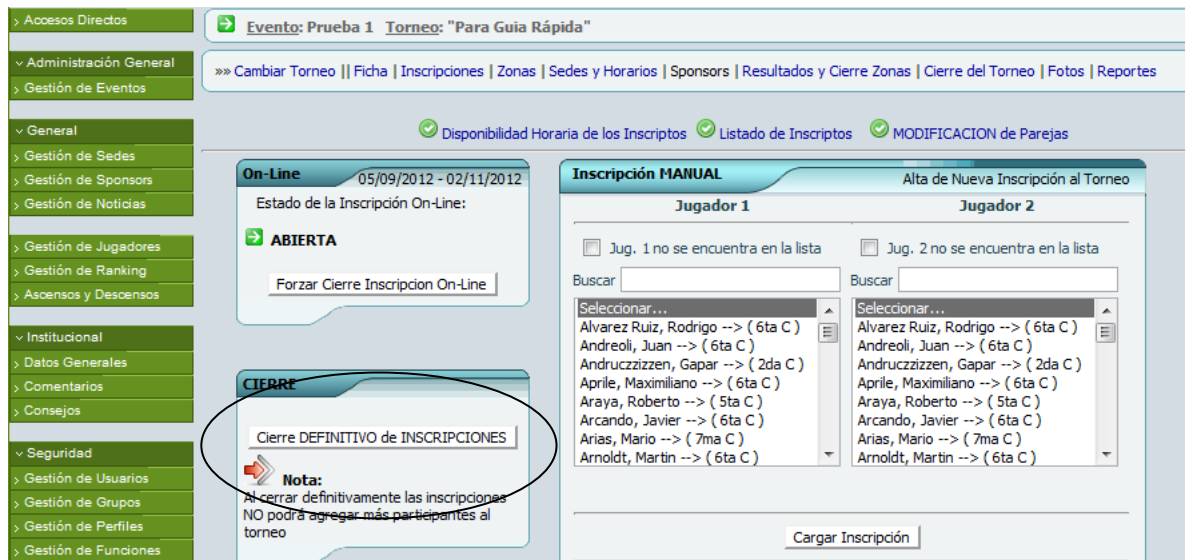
› Accesos Directos

⌄ Administración General
› Gestión de Eventos

⌄ General
› Gestión de Sedes
› Gestión de Sponsors
› Gestión de Noticias

› Gestión de Jugadores
› Gestión de Ranking
› Ascensos y Descensos

⌄ Institucional
› Datos Generales
› Comentarios
› Consejos

⌄ Seguridad
› Gestión de Usuarios
› Gestión de Grupos
› Gestión de Perfiles
› Gestión de Funciones

Evento: Prueba 1 Torneo: "Para Guia Rápida"

»» Cambiar Torneo || Ficha | Inscripciones | Zonas | Sedes y Horarios | Sponsors | Resultados y Cierre Zonas | Cierre del Torneo | Fotos | Reportes

Disponibilidad Horaria de los Inscriptos Listado de Inscriptos MODIFICACION de Parejas

On-Line 05/09/2012 - 02/11/2012

Estado de la Inscripción On-Line:

ABIERTA

Forzar Cierre Inscripcion On-Line

CIERRE

Cierre DEFINITIVO de INSCRIPCIONES

Nota:
Al cerrar definitivamente las inscripciones NO podrá agregar más participantes al torneo

Inscripción MANUAL Alta de Nueva Inscripción al Torneo

| Jugador 1 | Jugador 2 |
|---|---|
| Jug. 1 no se encuentra en la lista | Jug. 2 no se encuentra en la lista |
| Buscar | Buscar |
| Seleccionar... | Seleccionar... |
| Alvarez Ruiz, Rodrigo --> ( 6ta C ) | Alvarez Ruiz, Rodrigo --> ( 6ta C ) |
| Andreoli, Juan --> ( 6ta C ) | Andreoli, Juan --> ( 6ta C ) |
| Andruczzizzen, Gapar --> ( 2da C ) | Andruczzizzen, Gapar --> ( 2da C ) |
| Aprile, Maximiliano --> ( 6ta C ) | Aprile, Maximiliano --> ( 6ta C ) |
| Araya, Roberto --> ( 5ta C ) | Araya, Roberto --> ( 5ta C ) |
| Arcando, Javier --> ( 6ta C ) | Arcando, Javier --> ( 6ta C ) |
| Arias, Mario --> ( 7ma C ) | Arias, Mario --> ( 7ma C ) |
| Arnoldt, Martin --> ( 6ta C ) | Arnoldt, Martin --> ( 6ta C ) |

Cargar Inscripción